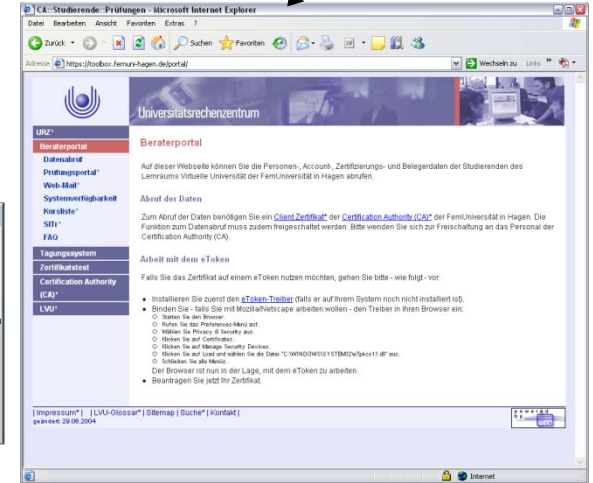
CA::Studierende::Prüfungen - Microsoft Internet Explorer

Datei Bearbeiten Ansicht Favoriten Extras ?

Zurück · Suchen Favoriten

Adresse https://toolbox.fernuni-hagen.de/portal/ Wechseln zu Links »

Universitätsrechenzentrum

URZ°
Beraterportal
Datenabruf
Prüfungsportal°
Web-Mail°
Systemverfügbarkeit
Kursliste°
SITr°
FAQ
Tagungssystem
Zertifikatstest
Certification Authority (CA)°
LVU°

Beraterportal

Auf dieser Webseite können Sie die Personen-, Account-, Zertifizierungs- und Belegerdaten der Studierenden des Lernraums Virtuelle Universität der FernUniversität in Hagen abrufen.

Abruf der Daten

Zum Abruf der Daten benötigen Sie ein Client Zertifikat° der Certification Authority (CA)° der FernUniversität in Hagen. Die Funktion zum Datenabruf muss zudem freigeschaltet werden. Bitte wenden Sie sich zur Freischaltung an das Personal der Certification Authority (CA).

Arbeit mit dem eToken

Falls Sie das Zertifikat auf einem eToken nutzen möchten, gehen Sie bitte - wie folgt - vor:

- Installieren Sie zuerst den eToken-Treiber (falls er auf Ihrem System noch nicht installiert ist).
- Binden Sie - falls Sie mit Mozilla/Netscape arbeiten wollen - den Treiber in Ihren Browser ein:
  - Starten Sie den Browser.
  - Rufen Sie das Preferences-Menü auf.
  - Wählen Sie Privacy & Security aus.
  - Klicken Sie auf Certificates.
  - Klicken Sie auf Manage Security Devices.
  - Klicken Sie auf Load und wählen Sie die Datei "C:\WINDOWS\SYSTEM32\etpkcs11.dll" aus.
  - Schließen Sie alle Menüs.

  Der Browser ist nun in der Lage, mit dem eToken zu arbeiten.
- Beantragen Sie jetzt Ihr Zertifikat.

| Impressum° | | LVU-Glossar° | Sitemap | Suche° | Kontakt |
geändert: 29.06.2004

Internet